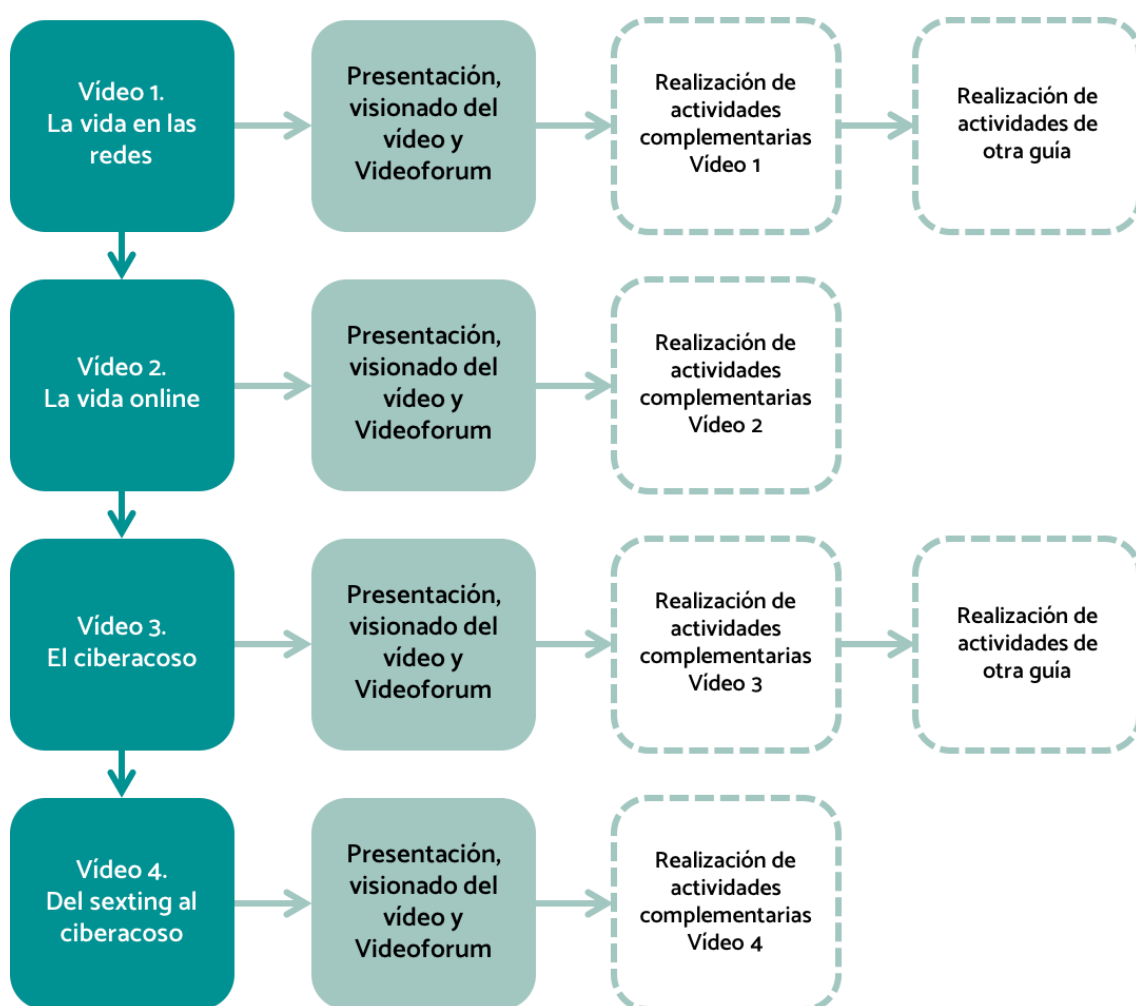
Vídeo 1.
La vida en las redes

Presentación, visionado del vídeo y Videoforum

Realización de actividades complementarias Vídeo 1

Realización de actividades de otra guía

Vídeo 2.
La vida online

Presentación, visionado del vídeo y Videoforum

Realización de actividades complementarias Vídeo 2

Vídeo 3.
El ciberacoso

Presentación, visionado del vídeo y Videoforum

Realización de actividades complementarias Vídeo 3

Realización de actividades de otra guía

Vídeo 4.
Del sexting al ciberacoso

Presentación, visionado del vídeo y Videoforum

Realización de actividades complementarias Vídeo 4